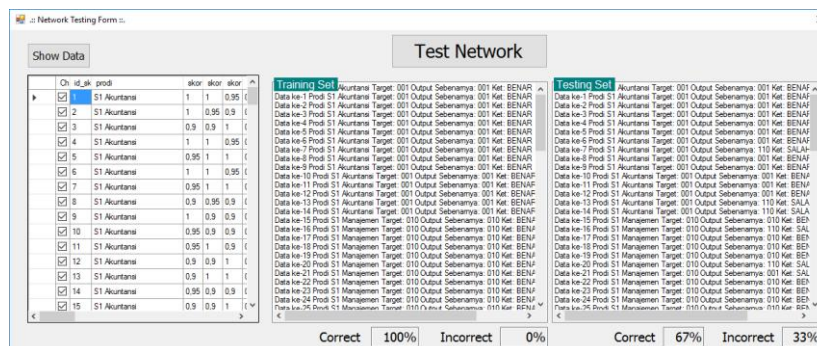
.:: Network Testing Form ::.

Show Data

Test Network

| Ch | id_sk | prodi | skor | skor | skor |
|---|---|---|---|---|---|
| ☑ | 1 | S1 Akuntansi | 1 | 1 | 0,95 |
| ☑ | 2 | S1 Akuntansi | 1 | 0,95 | 0,9 |
| ☑ | 3 | S1 Akuntansi | 0,9 | 0,9 | 1 |
| ☑ | 4 | S1 Akuntansi | 1 | 1 | 0,95 |
| ☑ | 5 | S1 Akuntansi | 0,95 | 1 | 1 |
| ☑ | 6 | S1 Akuntansi | 1 | 1 | 0,95 |
| ☑ | 7 | S1 Akuntansi | 0,95 | 1 | 1 |
| ☑ | 8 | S1 Akuntansi | 0,9 | 0,95 | 0,9 |
| ☑ | 9 | S1 Akuntansi | 1 | 0,9 | 0,9 |
| ☑ | 10 | S1 Akuntansi | 0,95 | 0,9 | 0,9 |
| ☑ | 11 | S1 Akuntansi | 0,95 | 1 | 0,9 |
| ☑ | 12 | S1 Akuntansi | 0,9 | 0,9 | 1 |
| ☑ | 13 | S1 Akuntansi | 0,9 | 1 | 1 |
| ☑ | 14 | S1 Akuntansi | 0,95 | 0,9 | 0,9 |
| ☑ | 15 | S1 Akuntansi | 0,9 | 0,9 | 1 |

Training Set
Data ke-1 Prodi S1 Akuntansi Target: 001 Output Sebenarnya: 001 Ket: BENAR
Data ke-2 Prodi S1 Akuntansi Target: 001 Output Sebenarnya: 001 Ket: BENAR
Data ke-3 Prodi S1 Akuntansi Target: 001 Output Sebenarnya: 001 Ket: BENAR
Data ke-4 Prodi S1 Akuntansi Target: 001 Output Sebenarnya: 001 Ket: BENAR
Data ke-5 Prodi S1 Akuntansi Target: 001 Output Sebenarnya: 001 Ket: BENAR
Data ke-6 Prodi S1 Akuntansi Target: 001 Output Sebenarnya: 001 Ket: BENAR
Data ke-7 Prodi S1 Akuntansi Target: 001 Output Sebenarnya: 001 Ket: BENAR
Data ke-8 Prodi S1 Akuntansi Target: 001 Output Sebenarnya: 001 Ket: BENAR
Data ke-9 Prodi S1 Akuntansi Target: 001 Output Sebenarnya: 001 Ket: BENAR
Data ke-10 Prodi S1 Akuntansi Target: 001 Output Sebenarnya: 001 Ket: BENAR
Data ke-11 Prodi S1 Akuntansi Target: 001 Output Sebenarnya: 001 Ket: BENAR
Data ke-12 Prodi S1 Akuntansi Target: 001 Output Sebenarnya: 001 Ket: BENAR
Data ke-13 Prodi S1 Akuntansi Target: 001 Output Sebenarnya: 001 Ket: BENAR
Data ke-14 Prodi S1 Akuntansi Target: 001 Output Sebenarnya: 001 Ket: BENAR
Data ke-15 Prodi S1 Manajemen Target: 010 Output Sebenarnya: 010 Ket: BENAR
Data ke-16 Prodi S1 Manajemen Target: 010 Output Sebenarnya: 010 Ket: BENAR
Data ke-17 Prodi S1 Manajemen Target: 010 Output Sebenarnya: 010 Ket: BENAR
Data ke-18 Prodi S1 Manajemen Target: 010 Output Sebenarnya: 010 Ket: BENAR
Data ke-19 Prodi S1 Manajemen Target: 010 Output Sebenarnya: 010 Ket: BENAR
Data ke-20 Prodi S1 Manajemen Target: 010 Output Sebenarnya: 010 Ket: BENAR
Data ke-21 Prodi S1 Manajemen Target: 010 Output Sebenarnya: 010 Ket: BENAR
Data ke-22 Prodi S1 Manajemen Target: 010 Output Sebenarnya: 010 Ket: BENAR
Data ke-23 Prodi S1 Manajemen Target: 010 Output Sebenarnya: 010 Ket: BENAR
Data ke-24 Prodi S1 Manajemen Target: 010 Output Sebenarnya: 010 Ket: BENAR
Data ke-25 Prodi S1 Manajemen Target: 010 Output Sebenarnya: 010 Ket: BENAR

Testing Set
Data ke-1 Prodi S1 Akuntansi Target: 001 Output Sebenarnya: 001 Ket: BENAR
Data ke-2 Prodi S1 Akuntansi Target: 001 Output Sebenarnya: 001 Ket: BENAR
Data ke-3 Prodi S1 Akuntansi Target: 001 Output Sebenarnya: 001 Ket: BENAR
Data ke-4 Prodi S1 Akuntansi Target: 001 Output Sebenarnya: 001 Ket: BENAR
Data ke-5 Prodi S1 Akuntansi Target: 001 Output Sebenarnya: 001 Ket: BENAR
Data ke-6 Prodi S1 Akuntansi Target: 001 Output Sebenarnya: 001 Ket: BENAR
Data ke-7 Prodi S1 Akuntansi Target: 001 Output Sebenarnya: 110 Ket: SALAH
Data ke-8 Prodi S1 Akuntansi Target: 001 Output Sebenarnya: 001 Ket: BENAR
Data ke-9 Prodi S1 Akuntansi Target: 001 Output Sebenarnya: 001 Ket: BENAR
Data ke-10 Prodi S1 Akuntansi Target: 001 Output Sebenarnya: 001 Ket: BENAR
Data ke-11 Prodi S1 Akuntansi Target: 001 Output Sebenarnya: 001 Ket: BENAR
Data ke-12 Prodi S1 Akuntansi Target: 001 Output Sebenarnya: 001 Ket: BENAR
Data ke-13 Prodi S1 Akuntansi Target: 001 Output Sebenarnya: 110 Ket: SALAH
Data ke-14 Prodi S1 Akuntansi Target: 001 Output Sebenarnya: 110 Ket: SALAH
Data ke-15 Prodi S1 Manajemen Target: 010 Output Sebenarnya: 010 Ket: BENAR
Data ke-16 Prodi S1 Manajemen Target: 010 Output Sebenarnya: 110 Ket: SALAH
Data ke-17 Prodi S1 Manajemen Target: 010 Output Sebenarnya: 010 Ket: BENAR
Data ke-18 Prodi S1 Manajemen Target: 010 Output Sebenarnya: 010 Ket: BENAR
Data ke-19 Prodi S1 Manajemen Target: 010 Output Sebenarnya: 010 Ket: BENAR
Data ke-20 Prodi S1 Manajemen Target: 010 Output Sebenarnya: 010 Ket: BENAR
Data ke-21 Prodi S1 Manajemen Target: 010 Output Sebenarnya: 001 Ket: SALAH
Data ke-22 Prodi S1 Manajemen Target: 010 Output Sebenarnya: 010 Ket: BENAR
Data ke-23 Prodi S1 Manajemen Target: 010 Output Sebenarnya: 010 Ket: BENAR
Data ke-24 Prodi S1 Manajemen Target: 010 Output Sebenarnya: 010 Ket: BENAR
Data ke-25 Prodi S1 Manajemen Target: 010 Output Sebenarnya: 010 Ket: BENAR

Correct 100% Incorrect 0%

Correct 67% Incorrect 33%